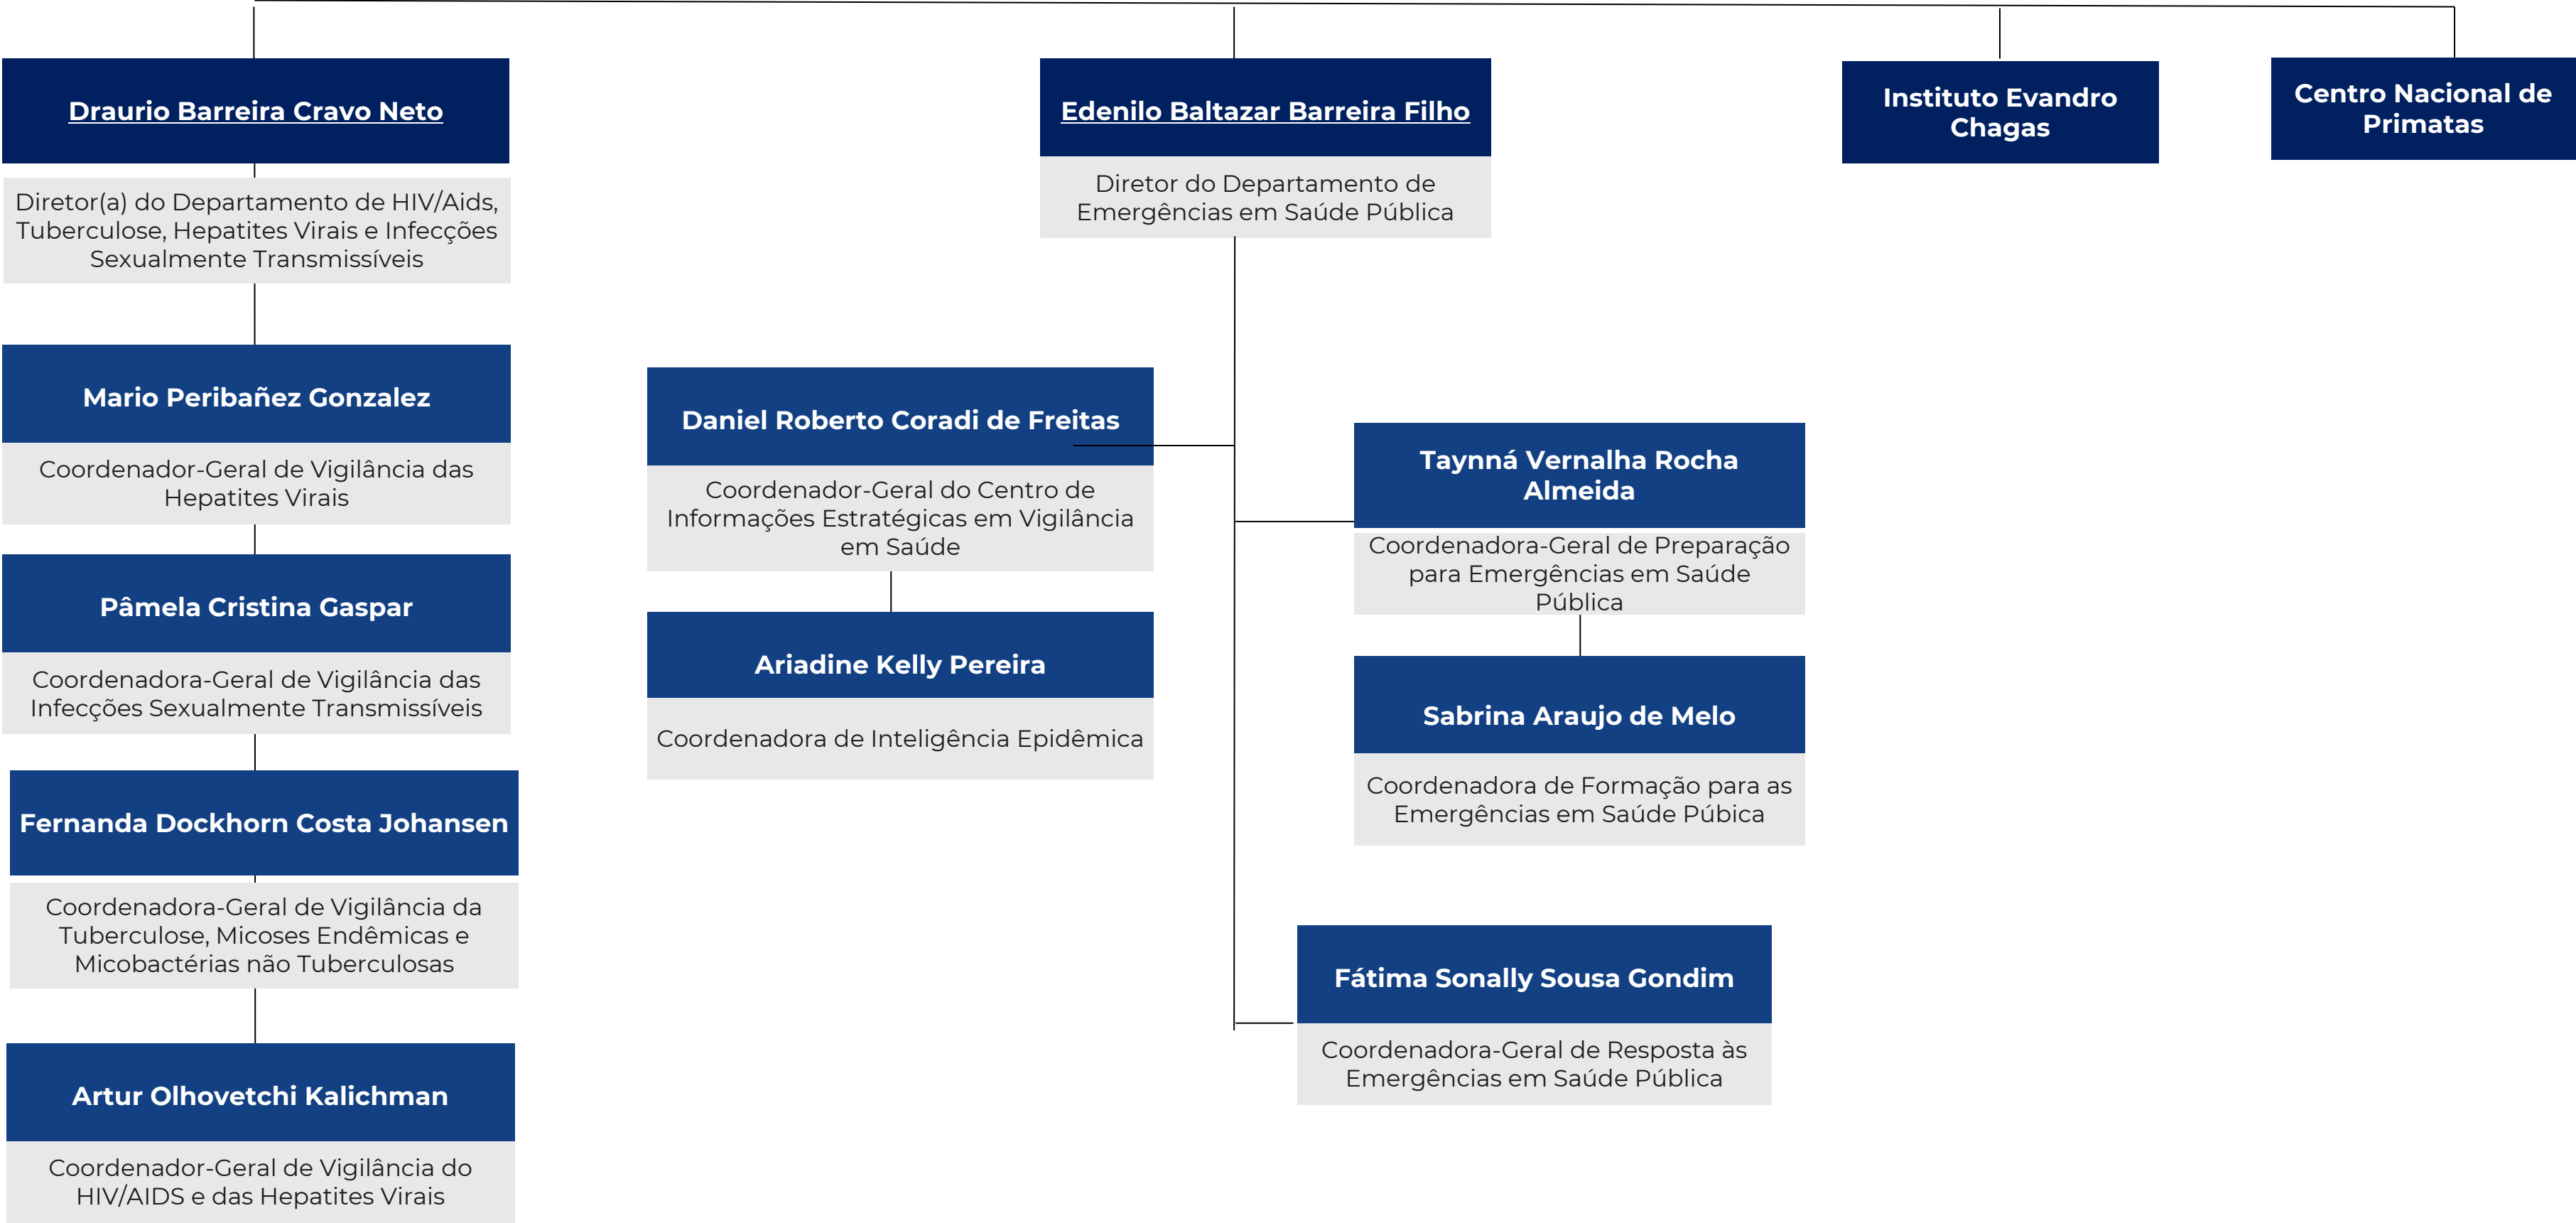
Draurio Barreira Cravo Neto

Diretor(a) do Departamento de HIV/Aids, Tuberculose, Hepatites Virais e Infecções Sexualmente Transmissíveis

Mario Peribañez Gonzalez

Coordenador-Geral de Vigilância das Hepatites Virais

Pâmela Cristina Gaspar

Coordenadora-Geral de Vigilância das Infecções Sexualmente Transmissíveis

Fernanda Dockhorn Costa Johansen

Coordenadora-Geral de Vigilância da Tuberculose, Micoses Endêmicas e Micobactérias não Tuberculosas

Artur Olhovetchi Kalichman

Coordenador-Geral de Vigilância do HIV/AIDS e das Hepatites Virais

Edenilo Baltazar Barreira Filho

Diretor do Departamento de Emergências em Saúde Pública

Daniel Roberto Coradi de Freitas

Coordenador-Geral do Centro de Informações Estratégicas em Vigilância em Saúde

Ariadine Kelly Pereira

Coordenadora de Inteligência Epidêmica

Taynná Vernalha Rocha Almeida

Coordenadora-Geral de Preparação para Emergências em Saúde Pública

Sabrina Araujo de Melo

Coordenadora de Formação para as Emergências em Saúde Púbica

Fátima Sonally Sousa Gondim

Coordenadora-Geral de Resposta às Emergências em Saúde Pública

Instituto Evandro Chagas

Centro Nacional de Primatas